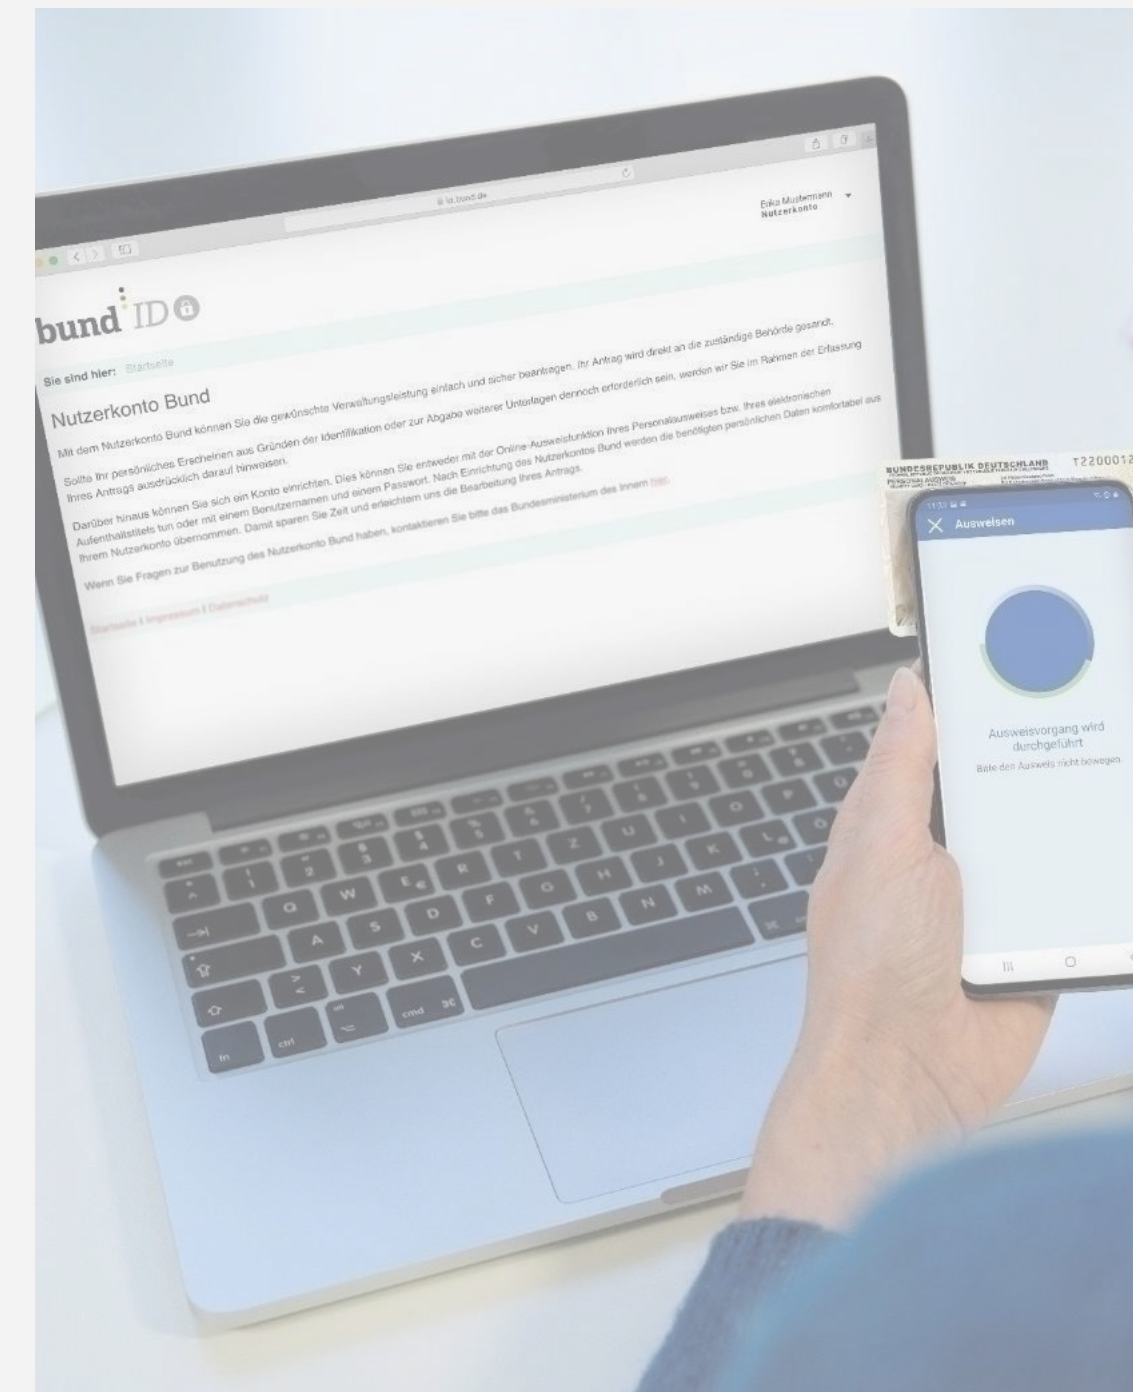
id.bund.de

Erika Mustermann
Nutzerkonto

bund ID

Sie sind hier: Startseite

Nutzerkonto Bund

Mit dem Nutzerkonto Bund können Sie die gewünschte Verwaltungsleistung einfach und sicher beantragen. Ihr Antrag wird direkt an die zuständige Behörde gesandt.

Sollte Ihr persönliches Erscheinen aus Gründen der Identifikation oder zur Abgabe weiterer Unterlagen dennoch erforderlich sein, werden wir Sie im Rahmen der Erfassung Ihres Antrags ausdrücklich darauf hinweisen.

Darüber hinaus können Sie sich ein Konto einrichten. Dies können Sie entweder mit der Online-Ausweisfunktion Ihres Personalausweises bzw. Ihres elektronischen Aufenthaltstitels tun oder mit einem Benutzernamen und einem Passwort. Nach Einrichtung des Nutzerkontos Bund werden die benötigten persönlichen Daten komfortabel aus Ihrem Nutzerkonto übernommen. Damit sparen Sie Zeit und erleichtern uns die Bearbeitung Ihres Antrags.

Wenn Sie Fragen zur Benutzung des Nutzerkonto Bund haben, kontaktieren Sie bitte das Bundesministerium des Innern hier.

Startseite | Impressum | Datenschutz

BUNDESREPUBLIK DEUTSCHLAND
PERSONALAUSWEIS
T220001

Ausweisen

Ausweisvorgang wird durchgeführt
Bitte den Ausweis nicht bewegen